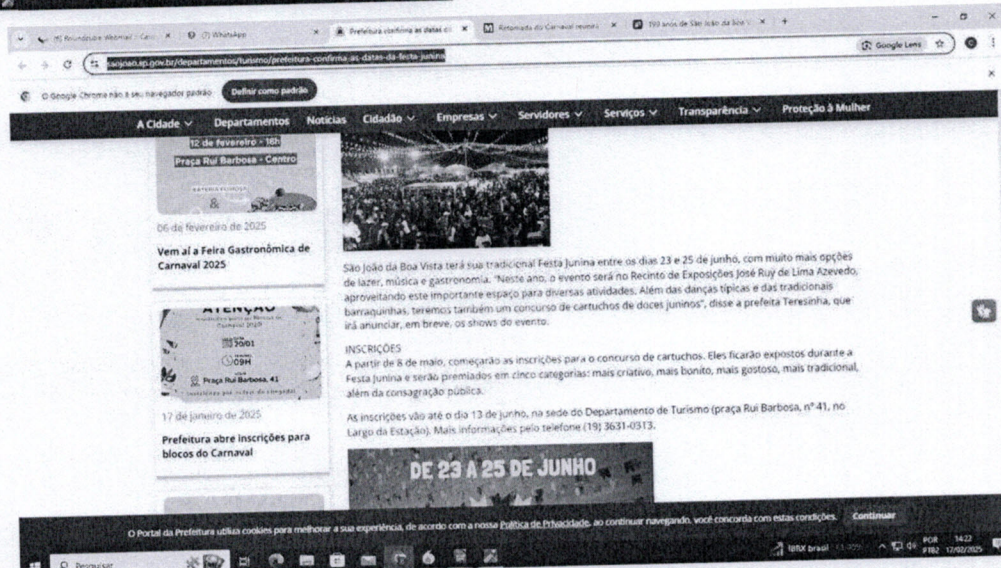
(5) Roundcube Webmail :: Caixa | (7) WhatsApp | Prefeitura confirma as datas da | Retomada do Carnaval reuniu | 193 anos de São João da Boa V

saojoao.sp.gov.br/departamentos/turismo/prefeitura-confirma-as-datas-da-festa-junina

Google Lens

O Google Chrome não é seu navegador padrão | Definir como padrão

A Cidade | Departamentos | Notícias | Cidadão | Empresas | Servidores | Serviços | Transparência | Proteção à Mulher

12 de fevereiro - 18h
Praça Rui Barbosa - Centro

06 de fevereiro de 2025

Vem aí a Feira Gastronômica de Carnaval 2025

ATENÇÃO
30/01
09H
Praça Rui Barbosa, 41

17 de janeiro de 2025

Prefeitura abre inscrições para blocos do Carnaval

São João da Boa Vista terá sua tradicional Festa Junina entre os dias 23 e 25 de junho, com muito mais opções de lazer, música e gastronomia. "Neste ano, o evento será no Recinto de Exposições José Ruy de Lima Azevedo, aproveitando este importante espaço para diversas atividades. Além das danças típicas e das tradicionais barraquinhas, teremos também um concurso de cartuchos de doces juninos", disse a prefeita Teresinha, que irá anunciar, em breve, os shows do evento.

INSCRIÇÕES
A partir de 8 de maio, começarão as inscrições para o concurso de cartuchos. Eles ficarão expostos durante a Festa Junina e serão premiados em cinco categorias: mais criativo, mais bonito, mais gostoso, mais tradicional, além da consagração pública.

As inscrições vão até o dia 13 de junho, na sede do Departamento de Turismo (praça Rui Barbosa, nº 41, no Largo da Estação). Mais informações pelo telefone (19) 3631-0313.

DE 23 A 25 DE JUNHO

O Portal da Prefeitura utiliza cookies para melhorar a sua experiência, de acordo com a nossa Política de Privacidade, ao continuar navegando, você concorda com estas condições. Continuar

Pesquisar | IBRX brasil | POR PTB2 | 14:22 12/02/2025